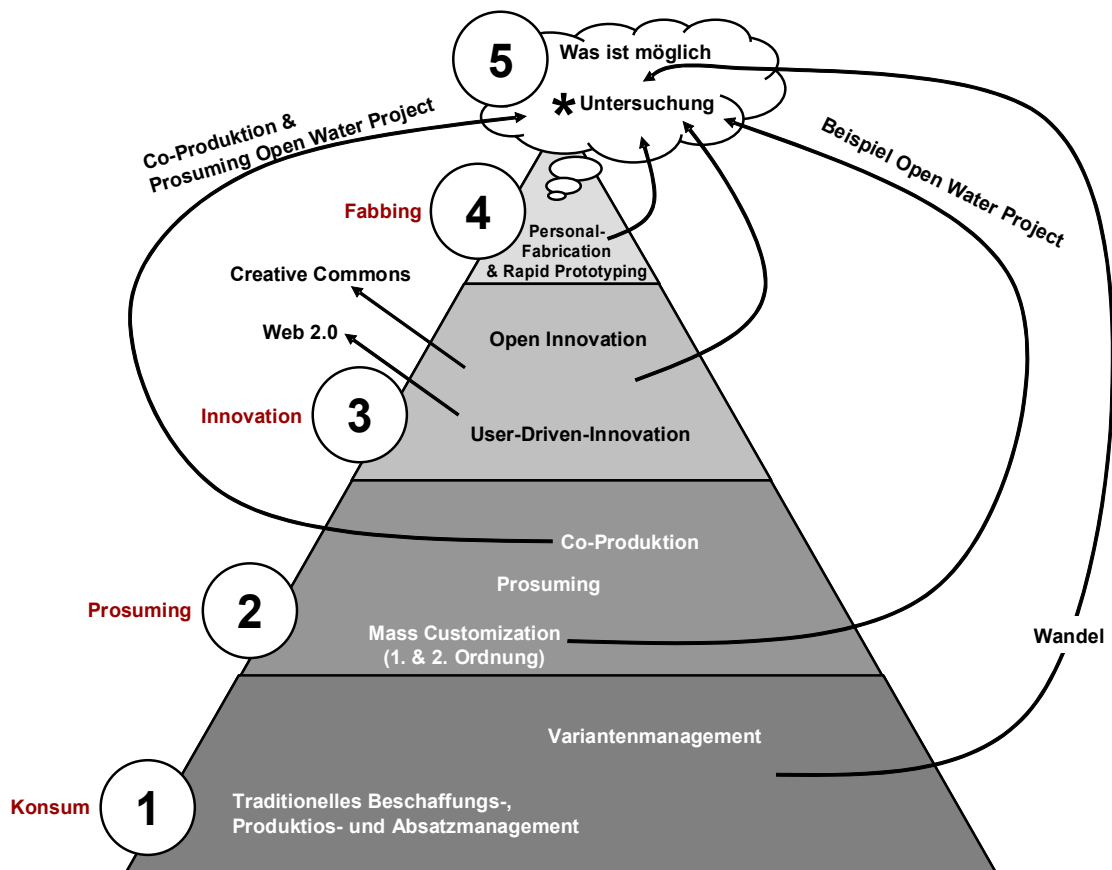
5
Was ist möglich
* Untersuchung

Co-Produktion & Prosuming Open Water Project

Beispiel Open Water Project

Fabbing
4
Personal-Fabrication & Rapid Prototyping

Creative Commons

Web 2.0

Open Innovation

Innovation
3
User-Driven-Innovation

Co-Produktion

Prosuming

Prosuming
2
Mass Customization (1. & 2. Ordnung)

Wandel

Variantenmanagement

Konsum
1
Traditionelles Beschaffungs-, Produktios- und Absatzmanagement